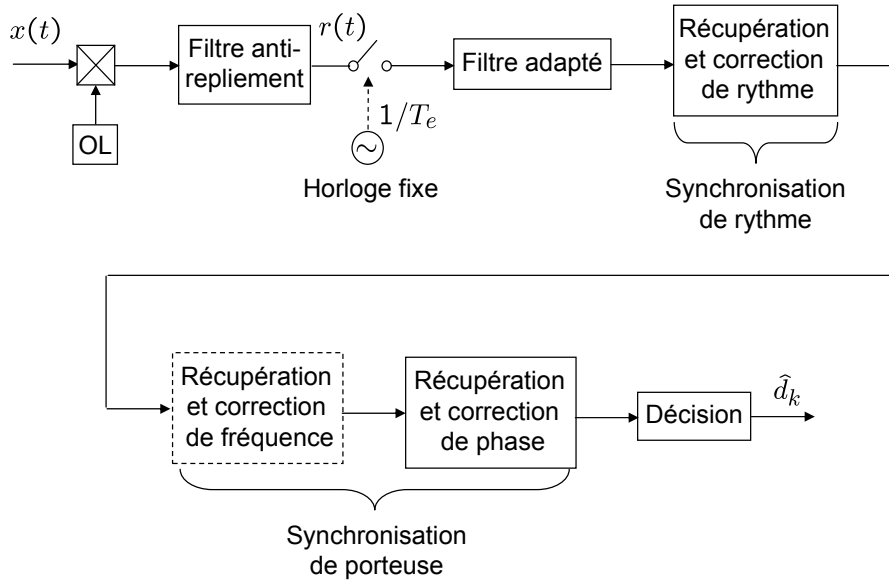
$x(t)$

OL

Filtre antirepliement

$r(t)$

$1/T_e$

Horloge fixe

Filtre adapté

Récupération et correction de rythme

Synchronisation de rythme

Récupération et correction de fréquence

Récupération et correction de phase

Décision

$\widehat{d}_k$

Synchronisation de porteuse